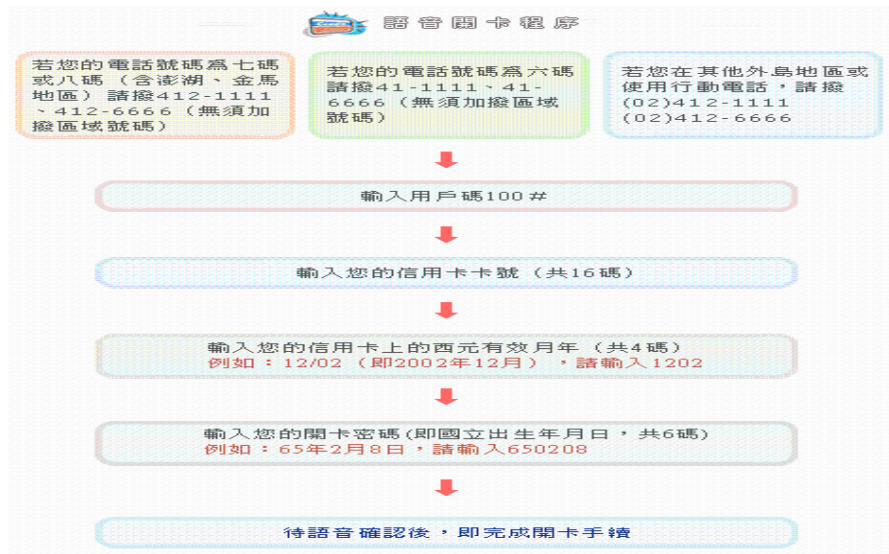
語音開卡程序

若您的電話號碼爲七碼或八碼（含澎湖、金馬地區）請撥412-1111、412-6666（無須加撥區域號碼）

若您的電話號碼爲六碼請撥41-1111、41-6666（無須加撥區域號碼）

若您在其他外島地區或使用行動電話，請撥(02)412-1111 (02)412-6666

輸入用戶碼100＃

輸入您的信用卡卡號（共16碼）

輸入您的信用卡上的西元有效月年（共4碼）
例如：12/02（即2002年12月），請輸入1202

輸入您的開卡密碼(即國立出生年月日，共6碼)
例如：65年2月8日，請輸入650208

待語音確認後，即完成開卡手續